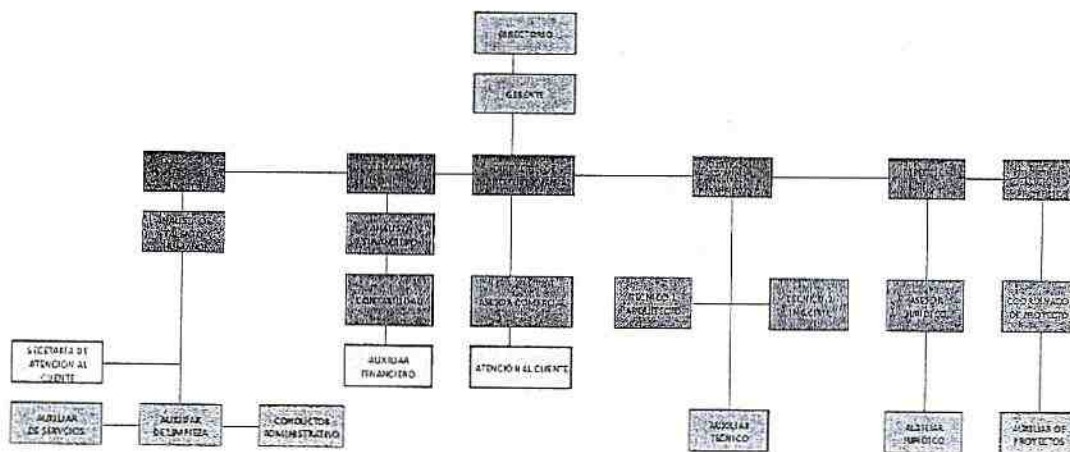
DIRECTORIO

GERENTE

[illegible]

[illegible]

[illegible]

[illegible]

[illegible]

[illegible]

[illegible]

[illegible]

ANALISTA FINANCIERO

CONTABILIDAD

ASESOR COMERCIAL

TECNICO ARQUITECTOS

TECNICO INGENIERO

ASESOR JURIDICO

COORDINADOR DE PROYECTO

SECRETARIA DE ATENCION AL CLIENTE

AUXILIAR FINANCIERO

ATENCION AL CLIENTE

AUXILIAR DE SERVICIOS

AUXILIAR DE LIMPIEZA

CONDUCTOR ADMINISTRATIVO

AUXILIAR TECNICO

AUXILIAR JURIDICO

AUXILIAR DE PROYECTOS